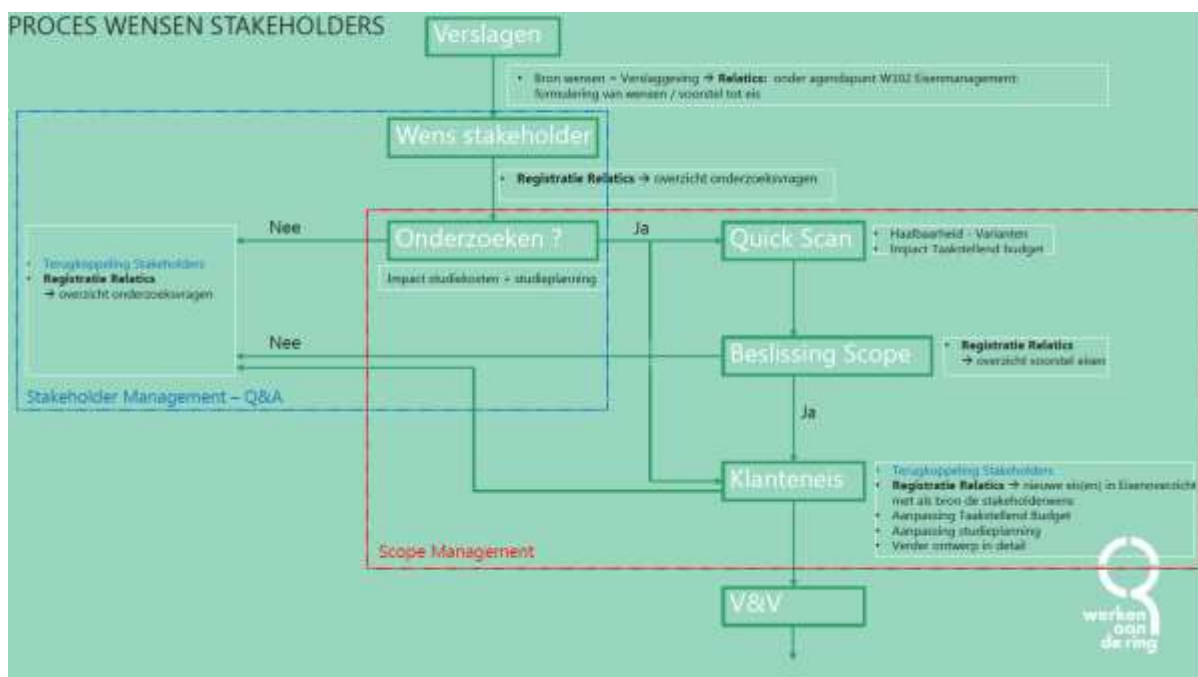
PROCES WENSEN STAKEHOLDERS

Verslagen

• Bron wensen = Verslaggeving → **Relatics:** onder agendapunt W102 Eisenmanagement: formulering van wensen / voorstel tot eis

Wens stakeholder

• **Registratie Relatics** → overzicht onderzoeksvragen

Nee

Onderzoeken ?

Ja

Quick Scan

• Haalbaarheid - Varianten
• Impact Taakstellend budget

Impact studiekosten + studieplanning

• Terugkoppeling Stakeholders
• **Registratie Relatics**
→ overzicht onderzoeksvragen

Nee

Beslissing Scope

• **Registratie Relatics**
→ overzicht voorstel eisen

Stakeholder Management – Q&A

Ja

Klanteneis

• Terugkoppeling Stakeholders
• **Registratie Relatics** → nieuwe eis(en) in Eisenoverzicht met als bron de stakeholderswens
• Aanpassing Taakstellend Budget
• Aanpassing studieplanning
• Verder ontwerp in detail

Scope Management

V&V

werken aan de ring